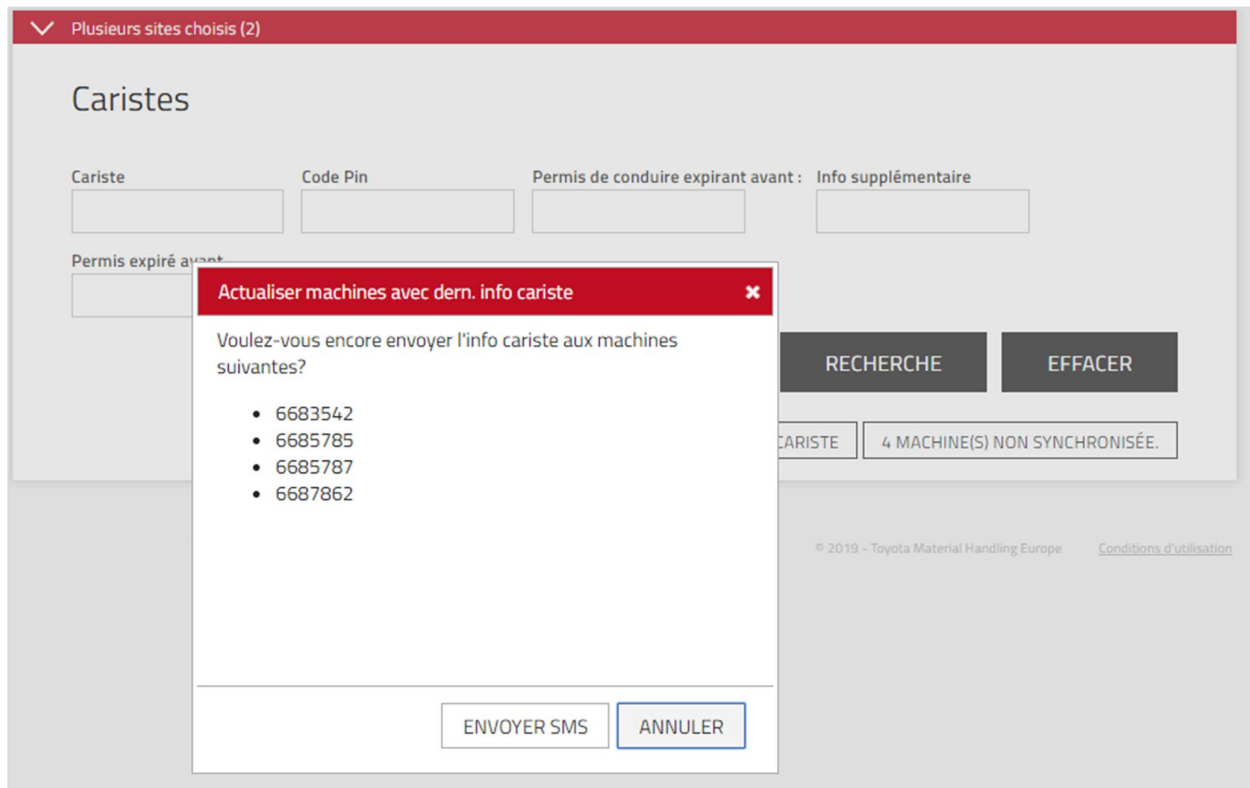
Plusieurs sites choisis (2)

Caristes

Cariste

Code Pin

Permis de conduire expirant avant :

Info supplémentaire

Permis expiré av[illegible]

Actualiser machines avec dern. info cariste

×

Voulez-vous encore envoyer l'info cariste aux machines suivantes?

- 6683542
- 6685785
- 6685787
- 6687862

RECHERCHE

EFFACER

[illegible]CARISTE

4 MACHINE(S) NON SYNCHRONISÉE.

© 2019 - Toyota Material Handling Europe

Conditions d'utilisation

ENVOYER SMS

ANNULER